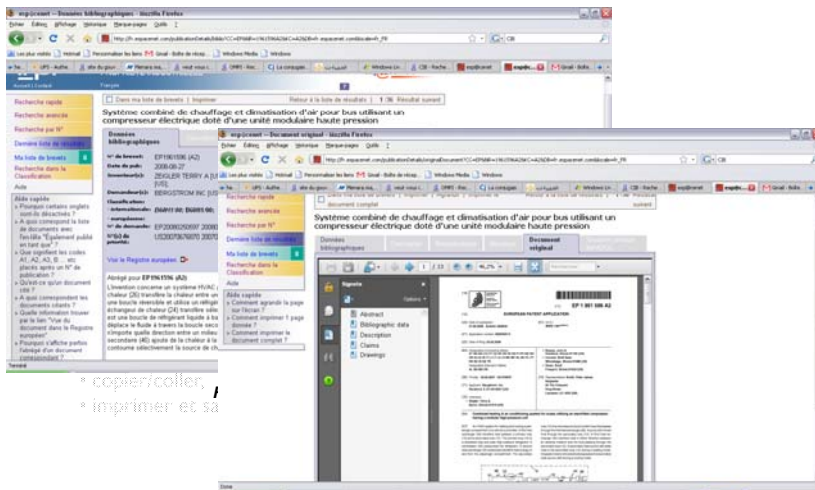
esp@cenet – Données bibliographiques – Mozilla Firefox

Fichier Édition Affichage Historique Marque-pages Outils ?

http://fr.espacenet.com/publicationDetails/biblio?CC=EP&NR=1961596A2&KC=A2&FT=D

Les plus visités | Hotmail | Personnaliser les liens | Gmail - Boîte de récep... | Windows Media | Windows

Français

Dans ma liste de brevets | Imprimer

Retour à la liste de résultats | 1/36 Résultat suivant

Système combiné de chauffage et climatisation d'air pour bus utilisant un compresseur électrique doté d'une unité modulaire haute pression

Recherche rapide

Recherche avancée

Recherche par N°

Dernière liste de résultats

Ma liste de brevets

Recherche dans la Classification

Aide

Données bibliographiques

N° du brevet: EP1961596 (A2)

Date de pub: 2008-08-27

Inventeur(s): ZEIGLER TERRY A [US]

Demandeur(s): BERGSTROM INC [US]

Classification:

- internationale:

- européenne:

N° de demande: EP20080250597

N°(s) de priorité: US20070676070 2007

Aide rapide

» Pourquoi certains onglets sont-ils désactivés ?

» A quoi correspond la liste de documents avec l'en-tête "Également publié en tant que" ?

» Que signifient les codes A1, A2, A3, B... etc placés après un N° de publication ?

» Qu'est-ce qu'un document cité ?

» A quoi correspondent les documents cités ?

» Quelle information trouver par le lien "Voir du document dans le Registre européen" ?

» Pourquoi s'affiche parfois l'abrégé d'un document correspondant ?

Voir le Registre européen

Abrégé pour EP1961596 (A2)

L'invention concerne un système HVAC chaleur (26) transfère la chaleur entre un une boucle réversible et utilise un réfrigérant échangeur de chaleur (24) transfère est une boucle de réfrigérant liquide à basse déplace le fluide à travers la boucle secondaire n'importe quelle direction entre un milieu secondaire (46) après de la chaleur à la continue sélectivement la source de ch

Terminé

• copier/coller,

• imprimer et sa

esp@cenet – Document original – Mozilla Firefox

Fichier Édition Affichage Historique Marque-pages Outils ?

http://fr.espacenet.com/publicationDetails/originalDocument?CC=EP&NR=1961596A2&KC=A2&FT=D

Les plus visités | Hotmail | Personnaliser les liens | Gmail - Boîte de récep... | Windows Media | Windows

Système combiné de chauffage et climatisation d'air pour bus utilisant un compresseur électrique doté d'une unité modulaire haute pression

Recherche rapide

Recherche avancée

Recherche par N°

Dernière liste de résultats

Ma liste de brevets

Recherche dans la Classification

Aide

Aide rapide

» Comment agrandir la page sur l'écran ?

» Comment imprimer 1 page donnée ?

» Comment imprimer le document complet ?

Données bibliographiques | Document original

1 / 13 | 46,2%

Signets

Options

Abstract

Bibliographic data

Description

Claims

Drawings

EP 1 961 596 A2

EUROPEAN PATENT APPLICATION

Terminé